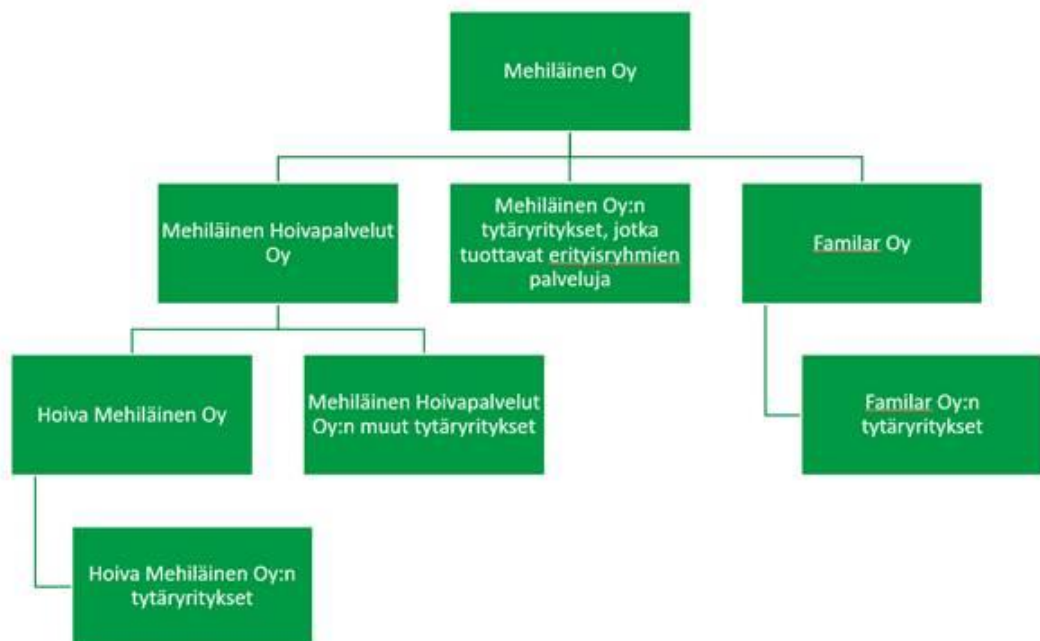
Mehiläinen Oy

Mehiläinen Hoivapalvelut Oy

Mehiläinen Oy:n tytäryritykset, jotka tuottavat erityisryhmien palveluja

Familar Oy

Hoiva Mehiläinen Oy

Mehiläinen Hoivapalvelut Oy:n muut tytäryritykset

Familar Oy:n tytäryritykset

Hoiva Mehiläinen Oy:n tytäryritykset